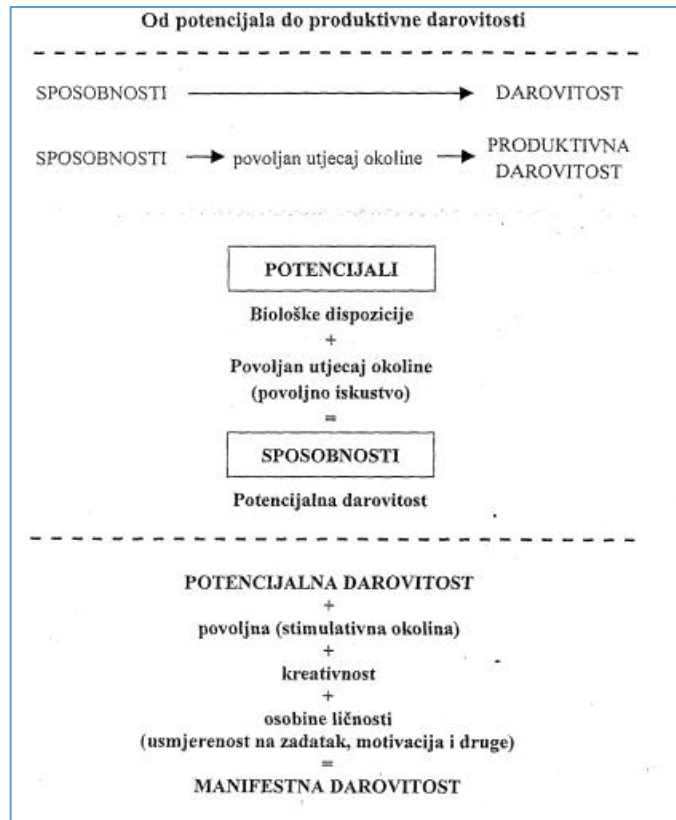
Od potencijala do produktivne darovitosti

SPOSOBNOSTI → DAROVITOST

SPOSOBNOSTI → povoljan utjecaj okoline → PRODUKTIVNA DAROVITOST

POTENCIJALI

Biološke dispozicije
+
Povoljan utjecaj okoline
(povoljno iskustvo)
=

SPOSOBNOSTI

Potencijalna darovitost

POTENCIJALNA DAROVITOST
+
povoljna (stimulativna okolina)
+
kreativnost
+
osobine ličnosti
(usmjerenost na zadatak, motivacija i druge)
=
MANIFESTNA DAROVITOST